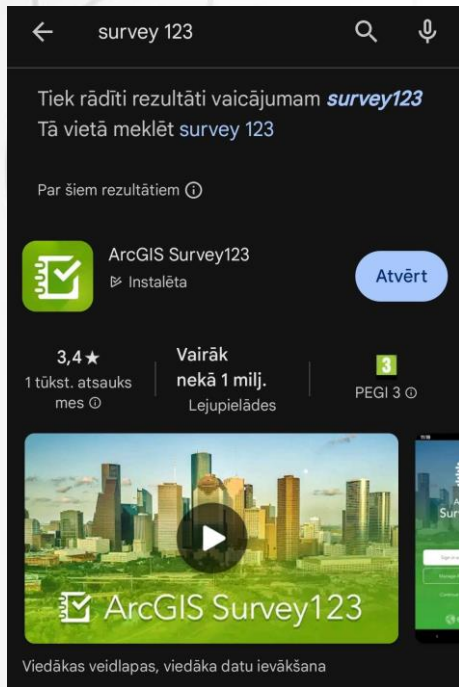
survey 123

Tiek rādīti rezultāti vaicājumam ***survey123***
Tā vietā meklēt survey 123

Par šiem rezultātiem ⓘ

ArcGIS Survey123
Instalēta

Atvērt

3,4★
1 tūkst. atsauksmes ⓘ

Vairāk nekā 1 milj.
Lejupielādes

3
PEGI 3 ⓘ

ArcGIS Survey123

Su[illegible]

Viedākas veidlapas, viedāka datu ievākšana